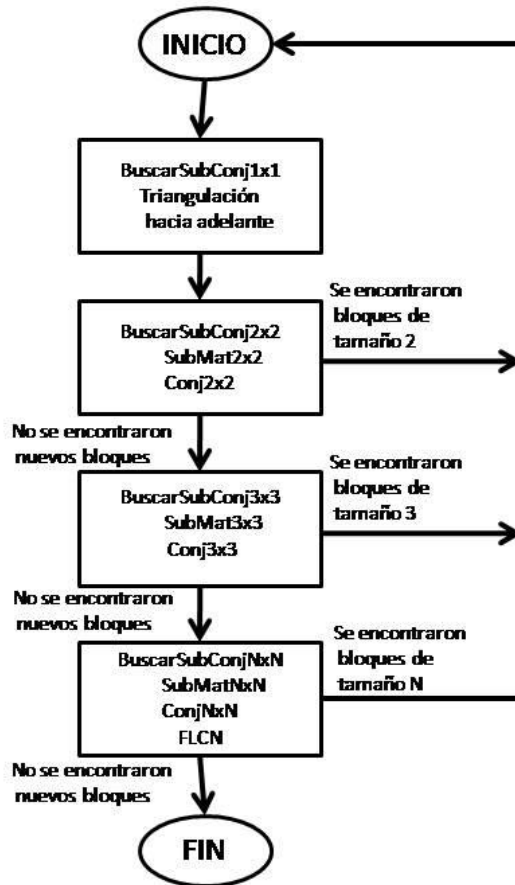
INICIO

BuscarSubConj1x1
Triangulación
hacia adelante

Se encontraron bloques de tamaño 2

BuscarSubConj2x2
SubMat2x2
Conj2x2

No se encontraron nuevos bloques

Se encontraron bloques de tamaño 3

BuscarSubConj3x3
SubMat3x3
Conj3x3

No se encontraron nuevos bloques

Se encontraron bloques de tamaño N

BuscarSubConjNxN
SubMatNxN
ConjNxN
FLCN

No se encontraron nuevos bloques

FIN